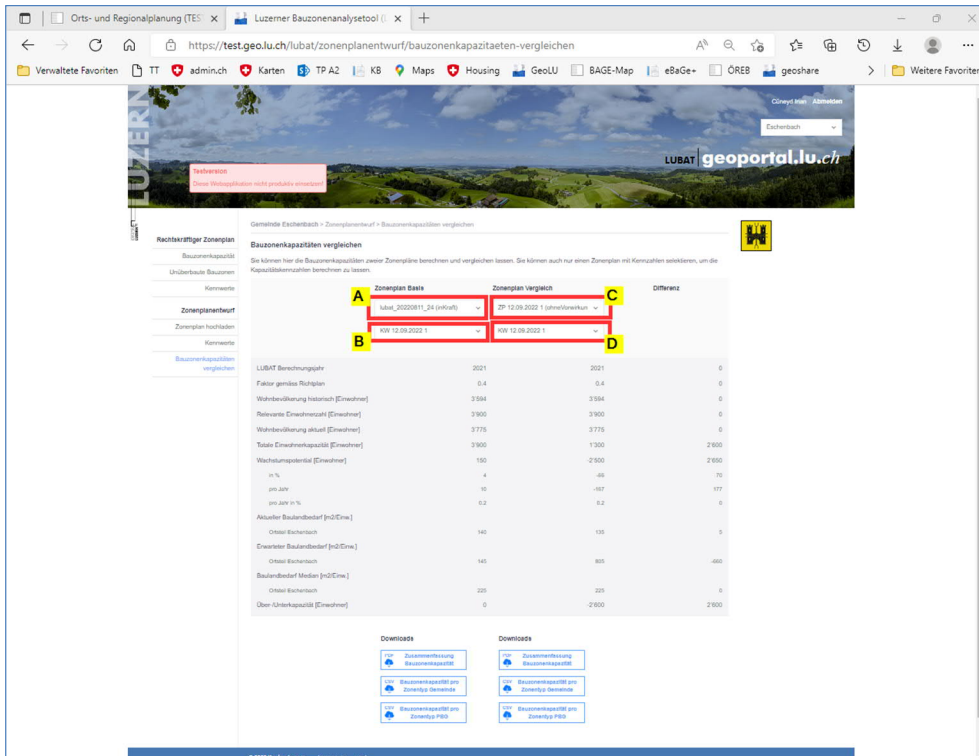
Orts- und Regionalplanung (TES ×
Luzerner Bauzonenanalysetool (L ×
+

https://test.geo.lu.ch/lubat/zonenplanentwurf/bauzonenkapazitaeten-vergleichen

Verwaltete Favoriten | TT | admin.ch | Karten | TP A2 | KB | Maps | Housing | GeoLU | BAGE-Map | eBaGe+ | ÖREB | geoshare | Weitere Favoriten

LUZERN

Cüneyd Inan Abmelden

Eschenbach

LUBAT geoportal.lu.ch

Testversion
Diese Webapplikation nicht produktiv einsetzen!

Gemeinde Eschenbach > Zonenplanentwurf > Bauzonenkapazitäten vergleichen

Rechtskräftiger Zonenplan
Bauzonenkapazität
Unüberbaute Bauzonen
Kennwerte

Zonenplanentwurf
Zonenplan hochladen
Kennwerte
Bauzonenkapazitäten vergleichen

Bauzonenkapazitäten vergleichen

Sie können hier die Bauzonenkapazitäten zweier Zonenpläne berechnen und vergleichen lassen. Sie können auch nur einen Zonenplan mit Kennzahlen selektieren, um die Kapazitätskennzahlen berechnen zu lassen.

| | Zonenplan Basis | Zonenplan Vergleich | Differenz |
|---|---|---|---|
| | A lubat_20220811_24 (inKraft) | C ZP 12.09.2022 1 (ohneVorwirkun | |
| | B KW 12.09.2022 1 | D KW 12.09.2022 1 | |
| LUBAT Berechnungsjahr | 2021 | 2021 | 0 |
| Faktor gemäss Richtplan | 0.4 | 0.4 | 0 |
| Wohnbevölkerung historisch [Einwohner] | 3'594 | 3'594 | 0 |
| Relevante Einwohnerzahl [Einwohner] | 3'900 | 3'900 | 0 |
| Wohnbevölkerung aktuell [Einwohner] | 3'775 | 3'775 | 0 |
| Totale Einwohnerkapazität [Einwohner] | 3'900 | 1'300 | 2'600 |
| Wachstumspotential [Einwohner] | 150 | -2'500 | 2'650 |
| in % | 4 | -66 | 70 |
| pro Jahr | 10 | -167 | 177 |
| pro Jahr in % | 0.2 | 0.2 | 0 |
| Aktueller Baulandbedarf [m2/Einw.] | | | |
| Ortsteil Eschenbach | 140 | 135 | 5 |
| Erwarteter Baulandbedarf [m2/Einw.] | | | |
| Ortsteil Eschenbach | 145 | 805 | -660 |
| Baulandbedarf Median [m2/Einw.] | | | |
| Ortsteil Eschenbach | 225 | 225 | 0 |
| Über-/Unterkapazität [Einwohner] | 0 | 2'600 | 2'600 |

Downloads
PDF Zusammenfassung Bauzonenkapazität
CSV Bauzonenkapazität pro Zonentyp Gemeinde
CSV Bauzonenkapazität pro Zonentyp PBG

Downloads
PDF Zusammenfassung Bauzonenkapazität
CSV Bauzonenkapazität pro Zonentyp Gemeinde
CSV Bauzonenkapazität pro Zonentyp PBG